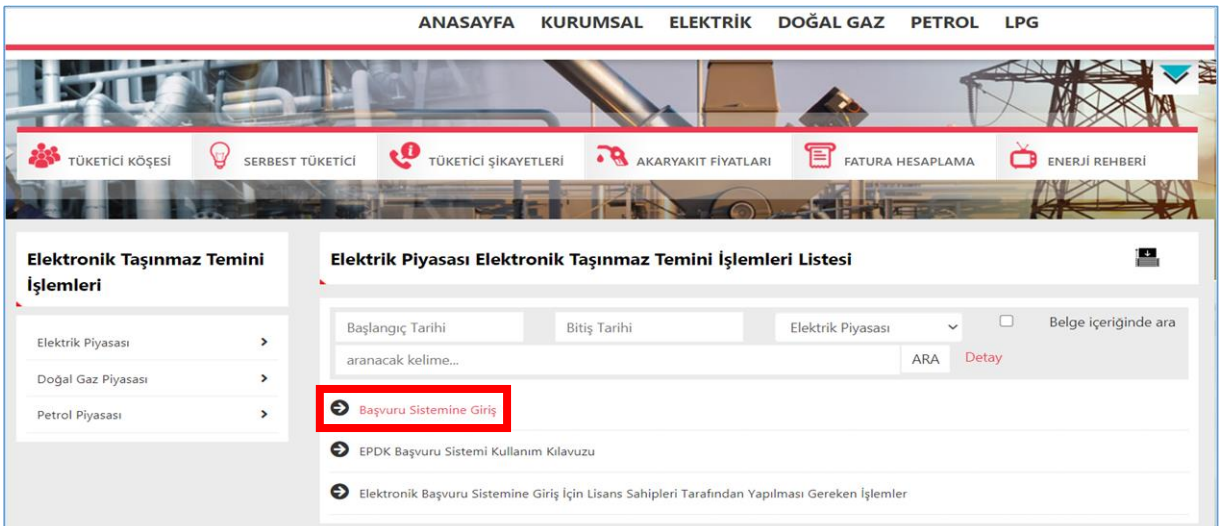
ANASAYFA KURUMSAL ELEKTRİK DOĞAL GAZ PETROL LPG

TÜKETİCİ KÖŞESİ SERBEST TÜKETİCİ TÜKETİCİ ŞİKAYETLERİ AKARYAKIT FİYATLARI FATURA HESAPLAMA ENERJİ REHBERİ

Elektronik Taşınmaz Temini İşlemleri

Elektrik Piyasası
Doğal Gaz Piyasası
Petrol Piyasası

Elektrik Piyasası Elektronik Taşınmaz Temini İşlemleri Listesi

Başlangıç Tarihi
Bitiş Tarihi
Elektrik Piyasası
Belge içeriğinde ara
aranacak kelime...
ARA
Detay

Başvuru Sistemine Giriş
EPDK Başvuru Sistemi Kullanım Kılavuzu
Elektronik Başvuru Sistemine Giriş İçin Lisans Sahipleri Tarafından Yapılması Gereken İşlemler